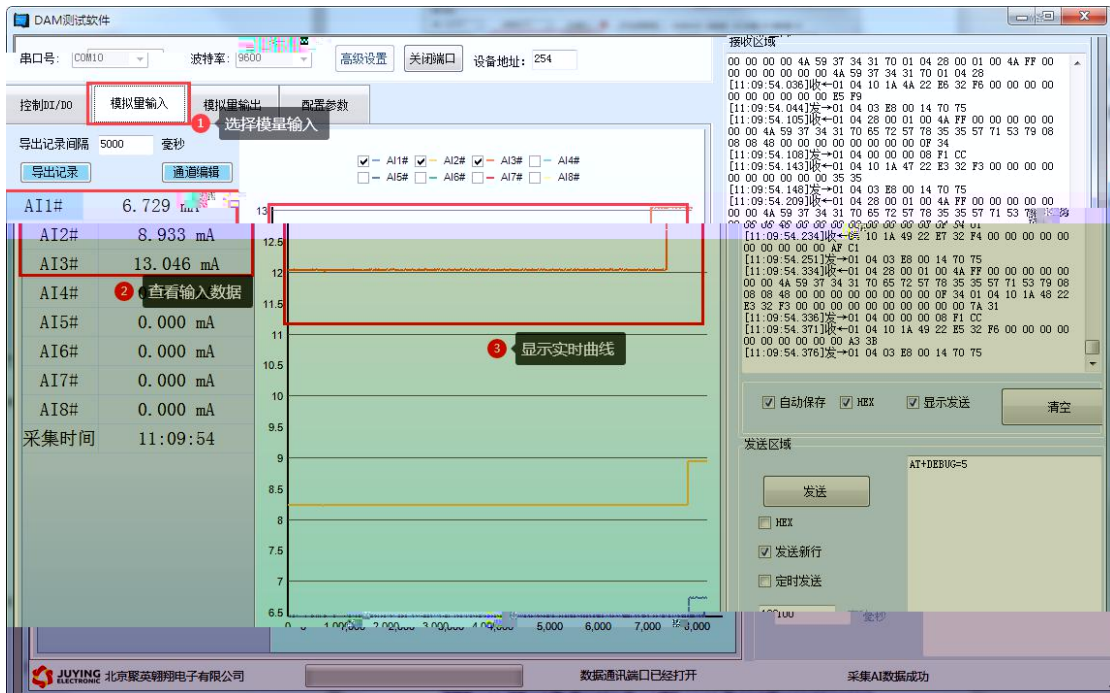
DAM测试软件

串口号: COM10 波特率: 9600 高级设置 关闭端口 设备地址: 254

控制DI/DO 模拟量输入 模拟量输出 配置参数

1 选择模量输入

导出记录间隔 5000 毫秒
导出记录 通道编辑

| AI1# | 6.729 mA |
|---|---|
| AI2# | 8.933 mA |
| AI3# | 13.046 mA |
| AI4# | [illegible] |
| AI5# | 0.000 mA |
| AI6# | 0.000 mA |
| AI7# | 0.000 mA |
| AI8# | 0.000 mA |
| 采集时间 | 11:09:54 |

2 查看输入数据

AI1# AI2# AI3# AI4#
AI5# AI6# AI7# AI8#

13
12.5
12
11.5
11
10.5
10
9.5
9
8.5
8
7.5
7
6.5

0 1,000 2,000 3,000 4,000 5,000 6,000 7,000 8,000

3 显示实时曲线

接收区域
00 00 00 00 4A 59 37 34 31 70 01 04 28 00 01 00 4A FF 00 00 00 00 00 00 00 4A 59 37 34 31 70 01 04 28
[11:09:54.036]收←01 04 10 1A 4A 22 E6 32 F6 00 00 00 00 00 00 00 00 E5 F9
[11:09:54.044]发→01 04 03 E8 00 14 70 75
[11:09:54.105]收←01 04 28 00 01 00 4A FF 00 00 00 00 00 00 00 4A 59 37 34 31 70 65 72 57 78 35 35 57 71 53 79 08 08 48 00 00 00 00 00 00 00 0F 34
[11:09:54.108]发→01 04 00 00 00 08 F1 CC
[11:09:54.143]收←01 04 10 1A 47 22 E3 32 F3 00 00 00 00 00 00 00 00 35 35
[11:09:54.148]发→01 04 03 E8 00 14 70 75
[11:09:54.209]收←01 04 28 00 01 00 4A FF 00 00 00 00 00 00 00 4A 59 37 34 31 70 65 72 57 78 35 35 57 71 53 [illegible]
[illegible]
[11:09:54.234]收←01 04 10 1A 49 22 E7 32 F4 00 00 00 00 00 00 00 00 AF C1
[11:09:54.251]发→01 04 03 E8 00 14 70 75
[11:09:54.334]收←01 04 28 00 01 00 4A FF 00 00 00 00 00 00 00 4A 59 37 34 31 70 65 72 57 78 35 35 57 71 53 79 08 08 08 48 00 00 00 00 00 00 00 0F 34 01 04 10 1A 48 22 E3 32 F3 00 00 00 00 00 00 00 00 7A 31
[11:09:54.336]发→01 04 00 00 00 08 F1 CC
[11:09:54.371]收←01 04 10 1A 49 22 E5 32 F6 00 00 00 00 00 00 00 00 A3 3B
[11:09:54.376]发→01 04 03 E8 00 14 70 75

自动保存 HEX 显示发送 清空

发送区域
AT+DEBUG=5
发送
HEX
发送新行
定时发送
100 毫秒

JUYING ELECTRONIC 北京聚英翱翔电子有限公司 数据通讯端口已经打开 采集AI数据成功